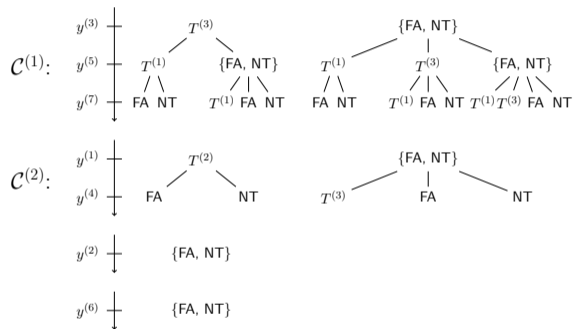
$\mathcal{C}^{(1)}$:

$y^{(3)}$ $T^{(3)}$ {FA, NT}

$y^{(5)}$ $T^{(1)}$ {FA, NT} $T^{(1)}$ $T^{(3)}$ {FA, NT}

$y^{(7)}$ FA NT $T^{(1)}$ FA NT FA NT $T^{(1)}$ FA NT $T^{(1)}$ $T^{(3)}$ FA NT

$\mathcal{C}^{(2)}$:

$y^{(1)}$ $T^{(2)}$ {FA, NT}

$y^{(4)}$ FA NT $T^{(3)}$ FA NT

$y^{(2)}$ {FA, NT}

$y^{(6)}$ {FA, NT}